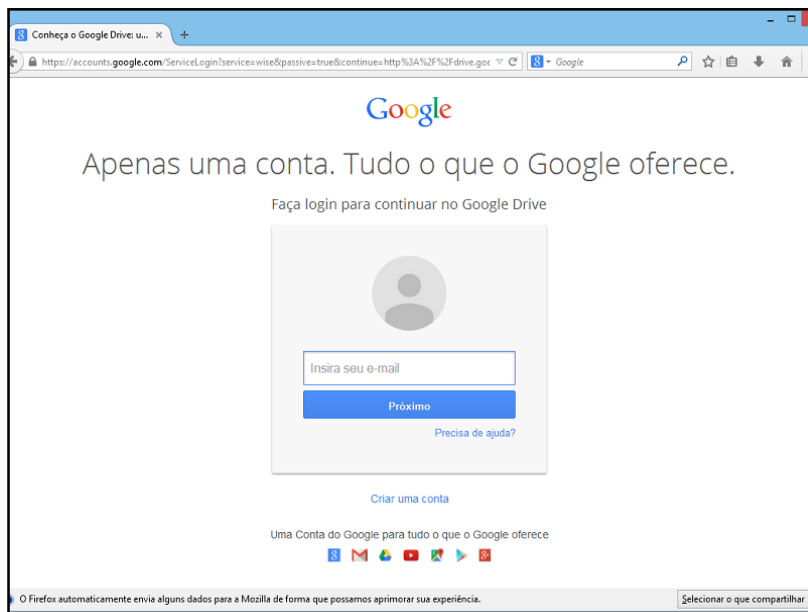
Conheça o Google Drive: u... ×

https://accounts.google.com/ServiceLogin?service=wise&passive=true&continue=http%3A%2F%2Fdrive.goo

Google

Google

Apenas uma conta. Tudo o que o Google oferece.

Faça login para continuar no Google Drive

Insira seu e-mail

Próximo

Precisa de ajuda?

Criar uma conta

Uma Conta do Google para tudo o que o Google oferece

O Firefox automaticamente envia alguns dados para a Mozilla de forma que possamos aprimorar sua experiência.

Selecionar o que compartilhar